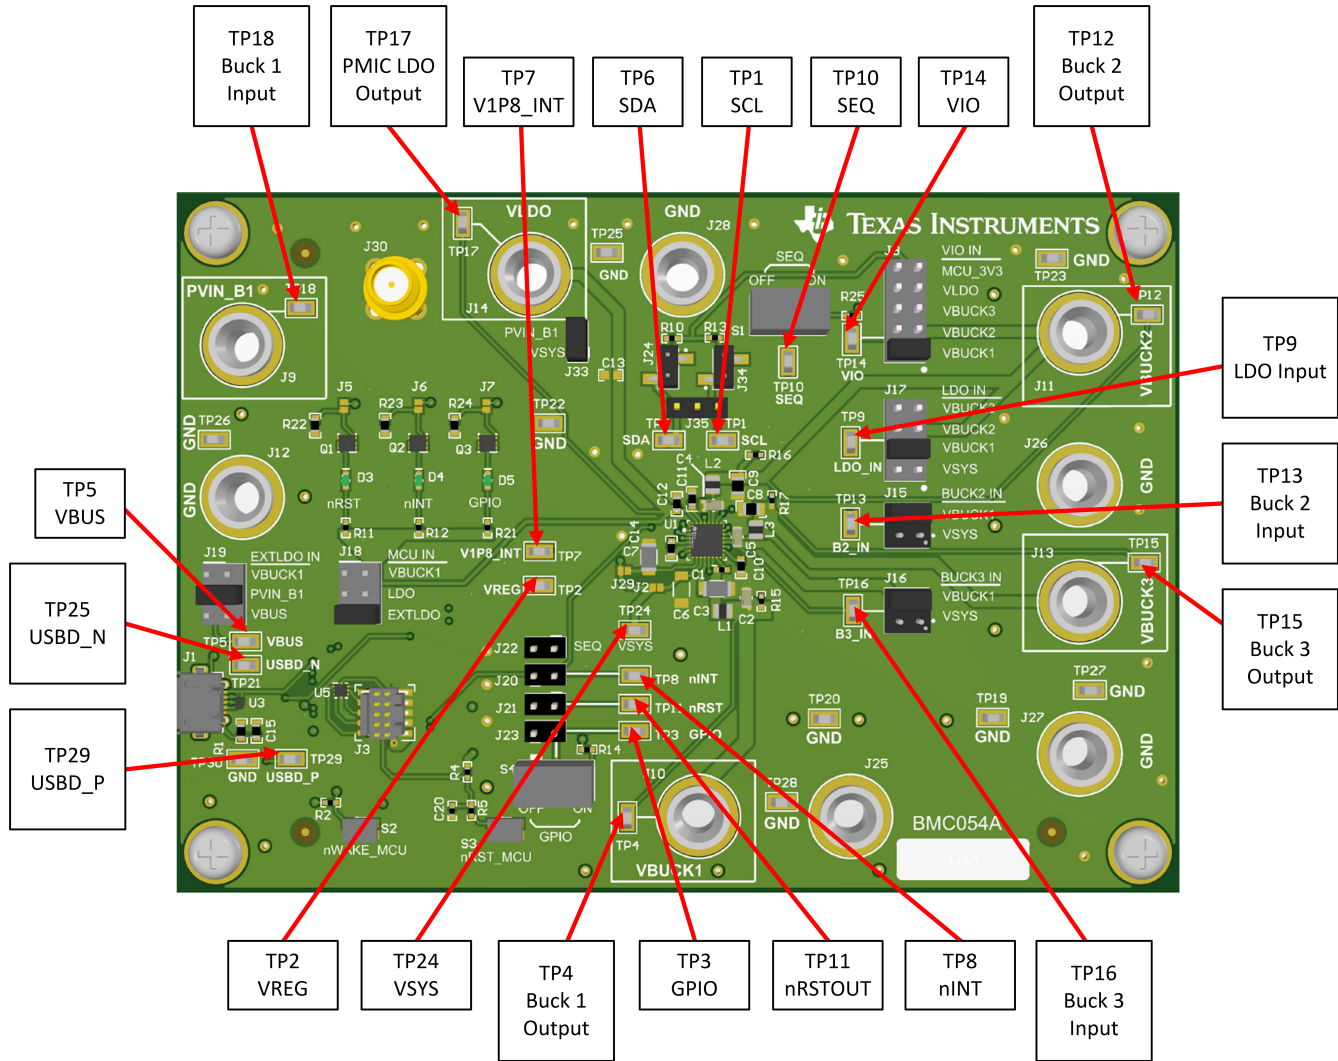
TP18
Buck 1
Input

TP17
PMIC LDO
Output

TP7
V1P8_INT

TP6
SDA

TP1
SCL

TP10
SEQ

TP14
VIO

TP12
Buck 2
Output

TP9
LDO Input

TP13
Buck 2
Input

TP15
Buck 3
Output

TP5
VBUS

TP25
USBD_N

TP29
USBD_P

TP2
VREG

TP24
VSYS

TP4
Buck 1
Output

TP3
GPIO

TP11
nRSTOUT

TP8
nINT

TP16
Buck 3
Input

VLDO
TP17
J14
PVIN_B1
VSYS
J33
J30
PVIN_B1
TP18
J9
GND
J28
TP25
GND
TEXAS INSTRUMENTS
SEQ
OFF
ON
R25
J8
VIO IN
MCU_3V3
VLDO
VBUCK3
VBUCK2
VBUCK1
TP14
VIO
TP10
SEQ
GND
TP23
TP12
J11
VBUCK2
R10
R13
S1
J24
J34
C13
J35
SDA
TP1
SCL
R16
TP9
LDO_IN
J17
LDO IN
VBUCK3
VBUCK2
VBUCK1
VSYS
J26
GND
J5
J6
J7
R22
R23
R24
TP22
GND
Q1
Q2
Q3
D3
D4
D5
nRST
nINT
GPIO
R11
R12
R21
TP26
GND
J12
GND
C4
L2
C11
C12
C9
C8
R17
U1
L3
C14
C7
C5
C10
TP13
J15
BUCK2 IN
VBUCK1
VSYS
B2_IN
J13
TP15
VBUCK3
J19
EXTLDO IN
VBUCK1
PVIN_B1
VBUS
J18
MCU IN
VBUCK1
LDO
EXTLDO
V1P8_INT
TP7
VREG
TP2
J29
J2
C1
C6
C3
L1
C2
R15
TP16
J16
BUCK3 IN
VBUCK1
VSYS
B3_IN
TP5
VBUS
TP25
USBD_N
J1
TP21
U3
U5
C15
R1
TP30
GND
USBD_P
TP29
J3
TP24
J22
SEQ
VSYS
J20
TP8
nINT
J21
TP11
nRST
J23
TP3
GPIO
R14
TP27
GND
TP20
GND
TP19
GND
J27
GND
S4
R4
R5
C20
OFF
ON
GPIO
R2
S2
nWAKE_MCU
S3
nRST_MCU
J10
TP4
VBUCK1
TP28
GND
J25
BMC054A